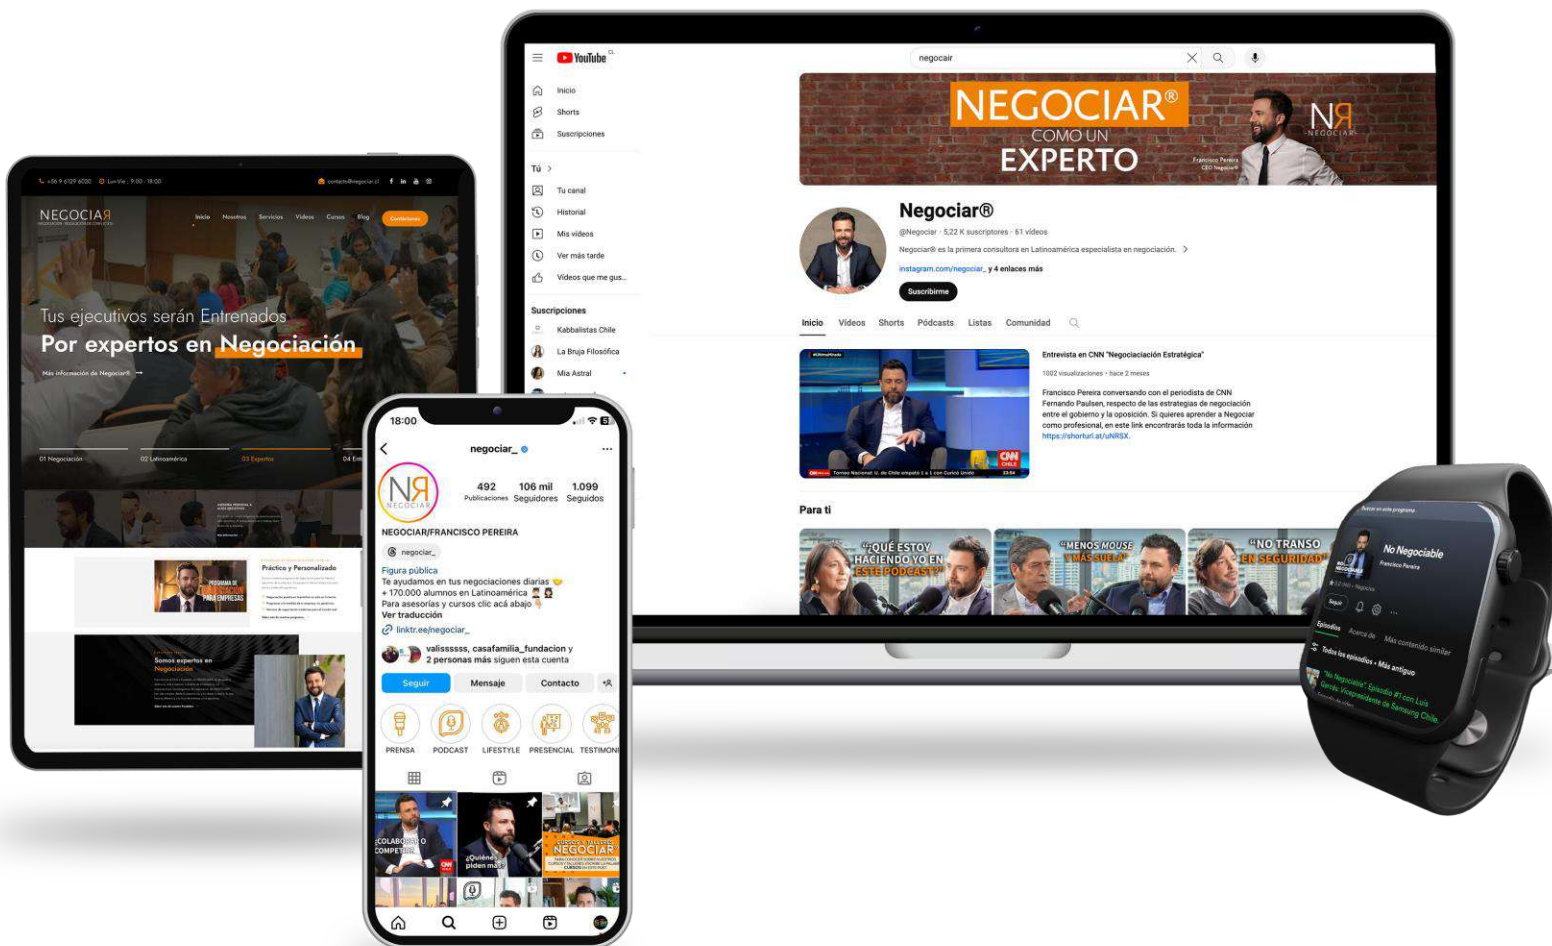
YouTube

negocair

Inicio
Shorts
Suscripciones

Tú >
Tu canal
Historial
Mis videos
Ver más tarde
Videos que me gus...

Suscripciones
Kabbalistas Chile
La Bruja Filosófica
Mia Astral

NEGOCIAR®
COMO UN
EXPERTO
Francisco Pereira
CEO Negociar®

Negociar®
@Negociar · 5,22 K suscriptores · 61 videos
Negociar® es la primera consultora en Latinoamérica especialista en negociación. >
instagram.com/negociar_ y 4 enlaces más
Suscribirme

Inicio Videos Shorts Podcasts Listas Comunidad

Entrevista en CNN "Negociación Estratégica"
1002 visualizaciones · hace 2 meses
Francisco Pereira conversando con el periodista de CNN Fernando Paulsen, respecto de las estrategias de negociación entre el gobierno y la oposición. Si quieres aprender a Negociar como profesional, en este link encontrarás toda la información https://shorturl.at/uNRSX.

Para ti
"¿QUÉ ESTOY HACIENDO YO EN ESTE PODCAST?"
"MENOS MOUSE Y MÁS SUELA"
"NO TRANSO EN SEGURIDAD"

+56 9 6129 6030 Lun-Vie: 9:00 - 18:00 contacto@negociar.cl
NEGOCIAR
Inicio Nosotros Servicios Videos Cursos Blog Contáctanos
Tus ejecutivos serán Entrenados
Por expertos en Negociación
Más información de Negociar® →
01 Negociación 02 Latinoamérica 03 Expertos 04
Práctico y Personalizado
PROGRAMA DE NEGOCIACIÓN PARA EMPRESAS
Somos expertos en Negociación

18:00
negociar_
492 Publicaciones 106 mil Seguidores 1.099 Seguidos
NEGOCIAR/FRANCISCO PEREIRA
negociar_
Figura pública
Te ayudamos en tus negociaciones diarias
+ 170.000 alumnos en Latinoamérica
Para asesorías y cursos clic acá abajo
Ver traducción
linktr.ee/negociar_
valisssssss, casafamilia_fundacion y 2 personas más siguen esta cuenta
Seguir Mensaje Contacto
PRENSA PODCAST LIFESTYLE PRESENCIAL TESTIMONI
¿COLABORO O COMPITO?
¿Quiénes piden más?
CURSOS Y TALLERES NEGOCIAR

No Negociable
Francisco Pereira
Seguir
Episodios Acerca de Más contenido similar
Todos los episodios · Más antiguo
"No Negociable": Episodio #1 con Luis García: Vicepresidente de Samsung Chile